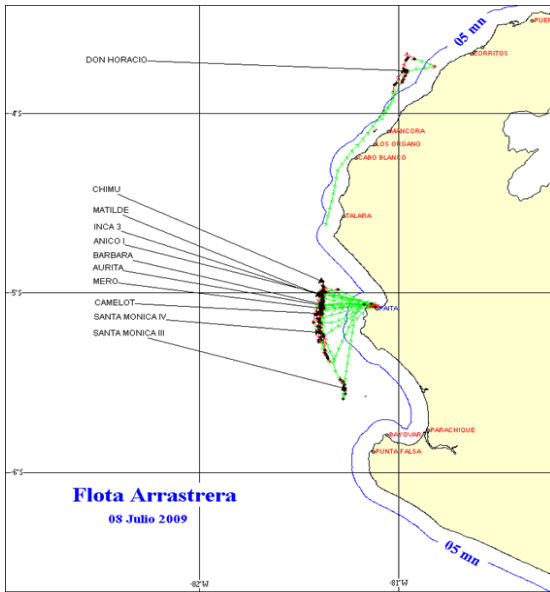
PUER
ZORRITOS
05 mn
DON HORACIO
4°S
MANCORA
LOS ORGANO
CABO BLANCO
TALARA
CHIMU
MATILDE
INCA 3
ANICO I
BARBARA
AURITA
MERO
5°S
PAITA
CAMELOT
SANTA MONICA IV
SANTA MONICA III
PARACHIQUE
BAYOVAR
PUNTA FALSA
6°S
Flota Arrastrera
08 Julio 2009
05 mn
82°W
81°W